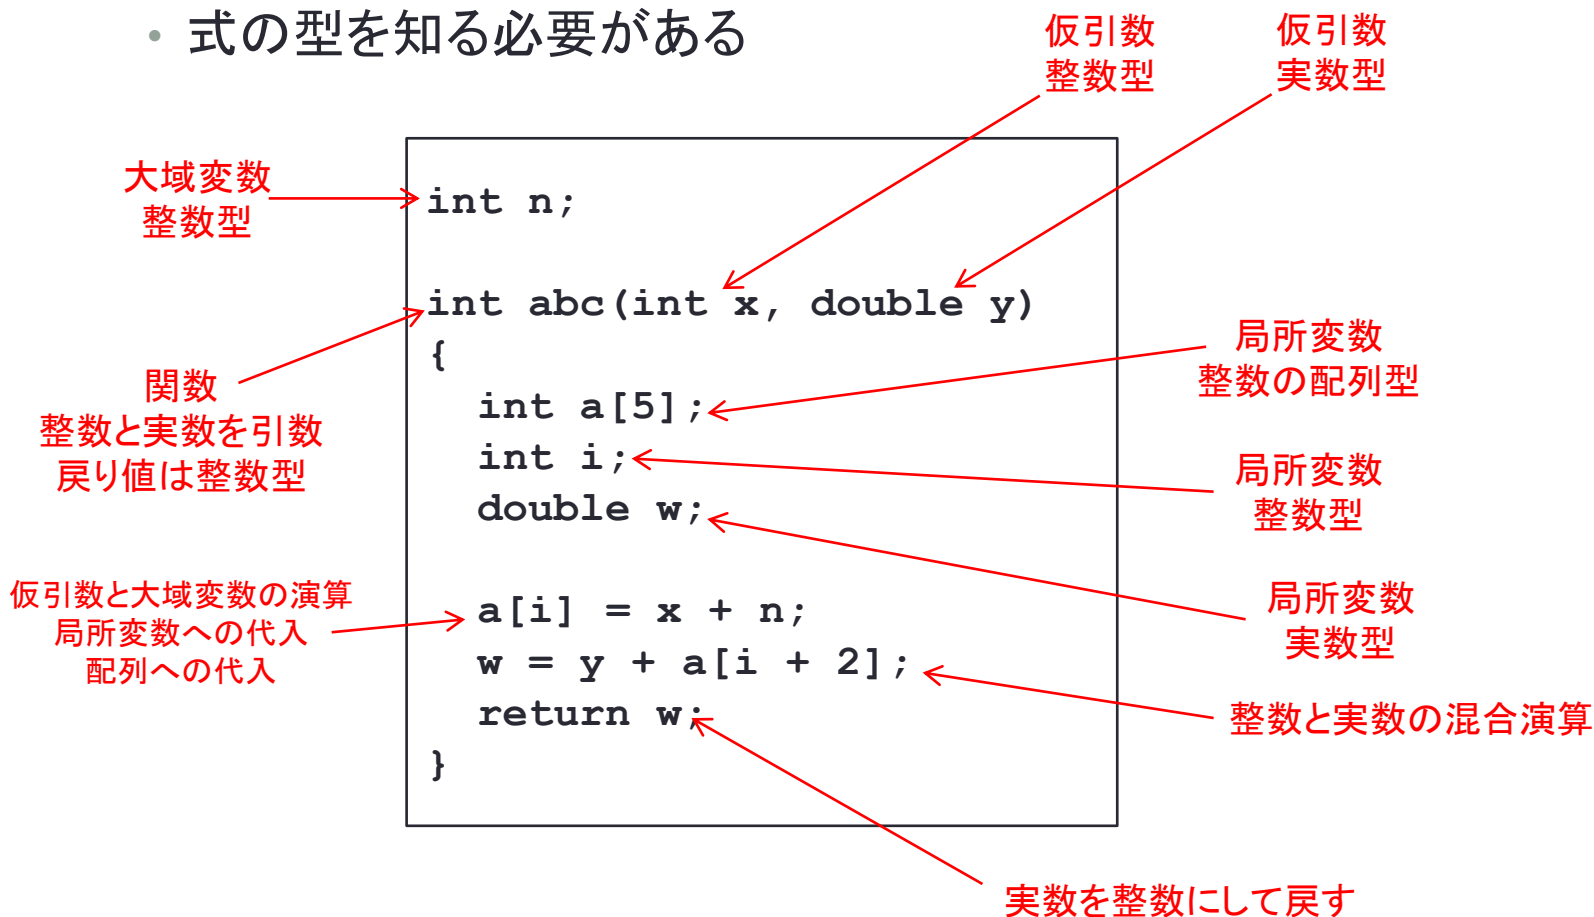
• 式の型を知る必要がある

仮引数
整数型

仮引数
実数型

大域変数
整数型

```
int n;

int abc(int x, double y)
{
  int a[5];
  int i;
  double w;

  a[i] = x + n;
  w = y + a[i + 2];
  return w;
}
```

関数
整数と実数を引数
戻り値は整数型

局所変数
整数の配列型

局所変数
整数型

局所変数
実数型

仮引数と大域変数の演算
局所変数への代入
配列への代入

整数と実数の混合演算

実数を整数にして戻す